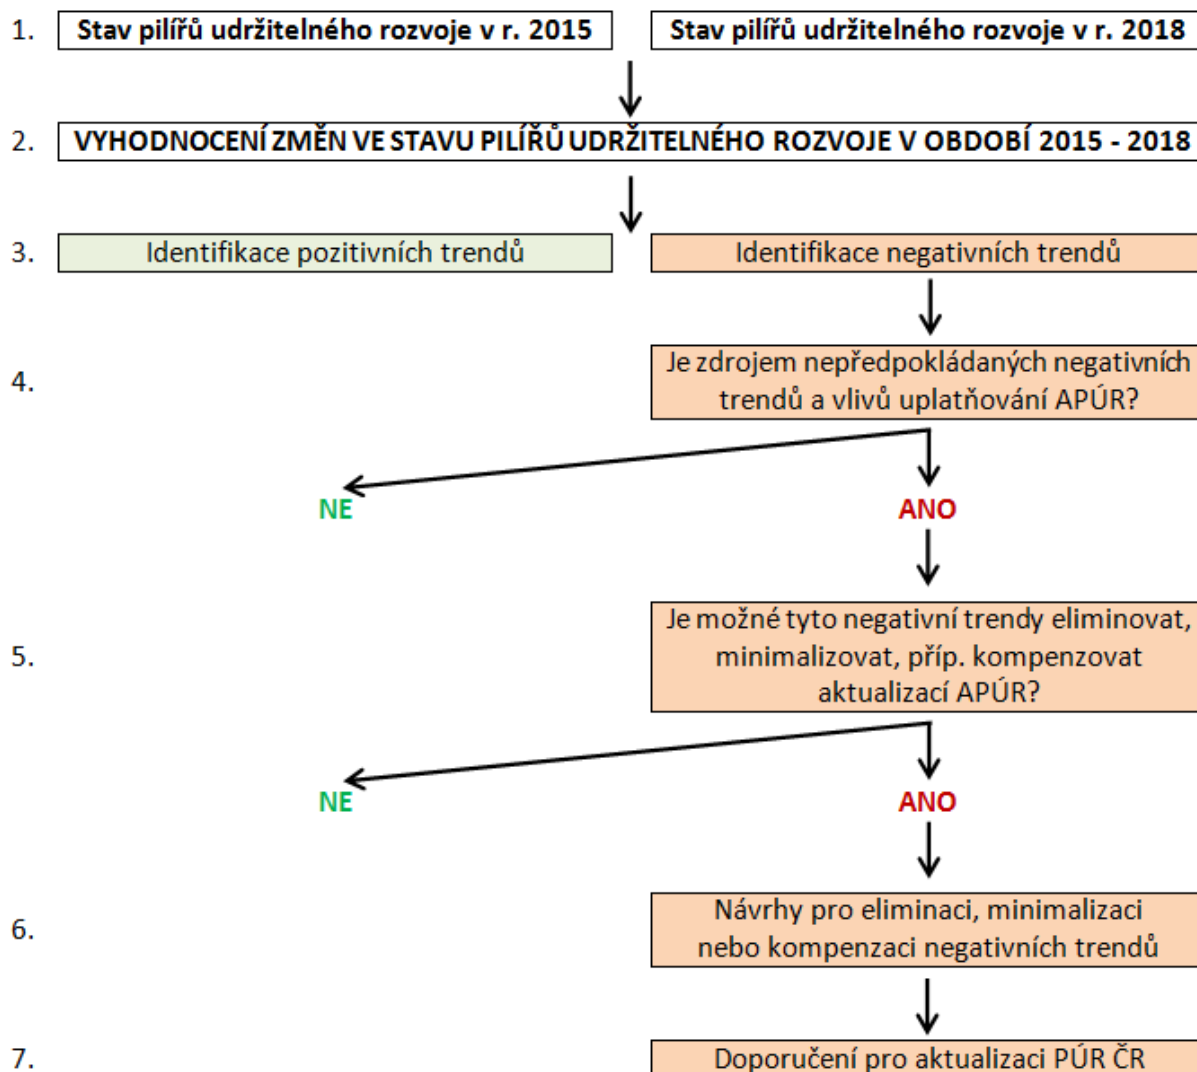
1. Stav pilířů udržitelného rozvoje v r. 2015

Stav pilířů udržitelného rozvoje v r. 2018

2. VYHODNOCENÍ ZMĚN VE STAVU PILÍŘŮ UDRŽITELNÉHO ROZVOJE V OBDOBÍ 2015 - 2018

3. Identifikace pozitivních trendů

Identifikace negativních trendů

4. Je zdrojem nepředpokládaných negativních trendů a vlivů uplatňování APÚR?

NE

ANO

5. Je možné tyto negativní trendy eliminovat, minimalizovat, příp. kompenzovat aktualizací APÚR?

NE

ANO

6. Návrhy pro eliminaci, minimalizaci nebo kompenzaci negativních trendů

7. Doporučení pro aktualizaci PÚR ČR